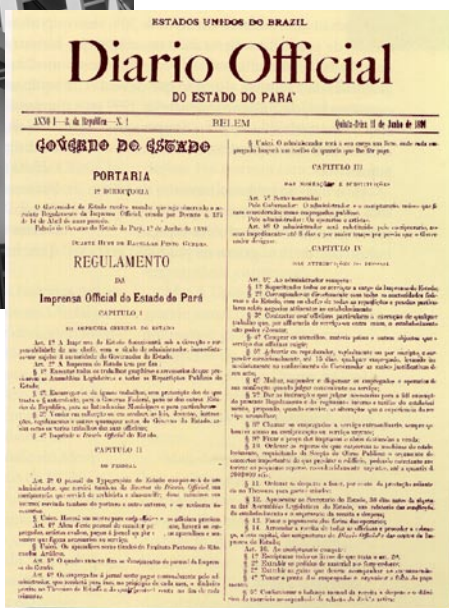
ESTADOS UNIDOS DO BRAZIL

Diario Official

DO ESTADO DO PARÁ

ANNO I — 8. da Republica — N. 1 BELEM Quinta-feira 11 de Junho de 1891

GOVERNO DO ESTADO

PORTARIA

1ª SECRETARIA

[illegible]

REGULAMENTO

DA

Imprensa Official do Estado do Pará

CAPITULO I

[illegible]

CAPITULO II

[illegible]

CAPITULO III

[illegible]

CAPITULO IV

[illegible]